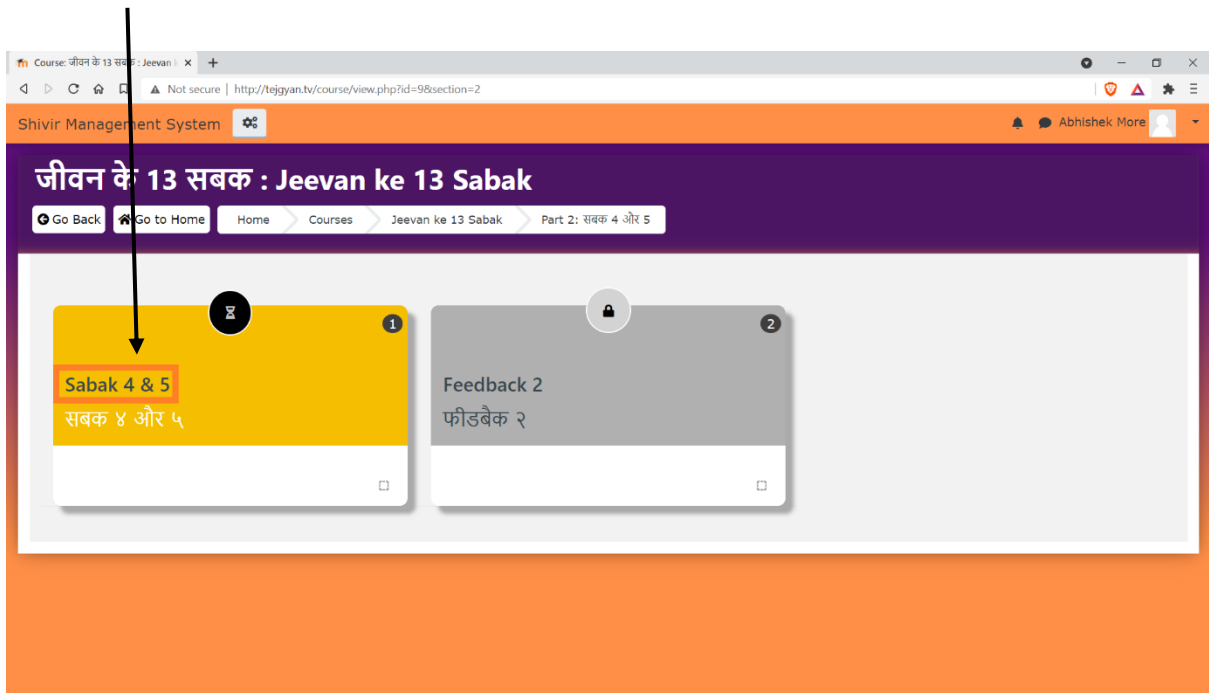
Course: जीवन के 13 सबक : Jeevan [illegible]

Not secure | http://tejgyan.tv/course/view.php?id=9&section=2

Shivir Management System

Abhishek More

जीवन के 13 सबक : Jeevan ke 13 Sabak

Go Back
Go to Home
Home
Courses
Jeevan ke 13 Sabak
Part 2: सबक 4 और 5

1

Sabak 4 & 5
सबक ४ और ५

2

Feedback 2
फीडबैक २